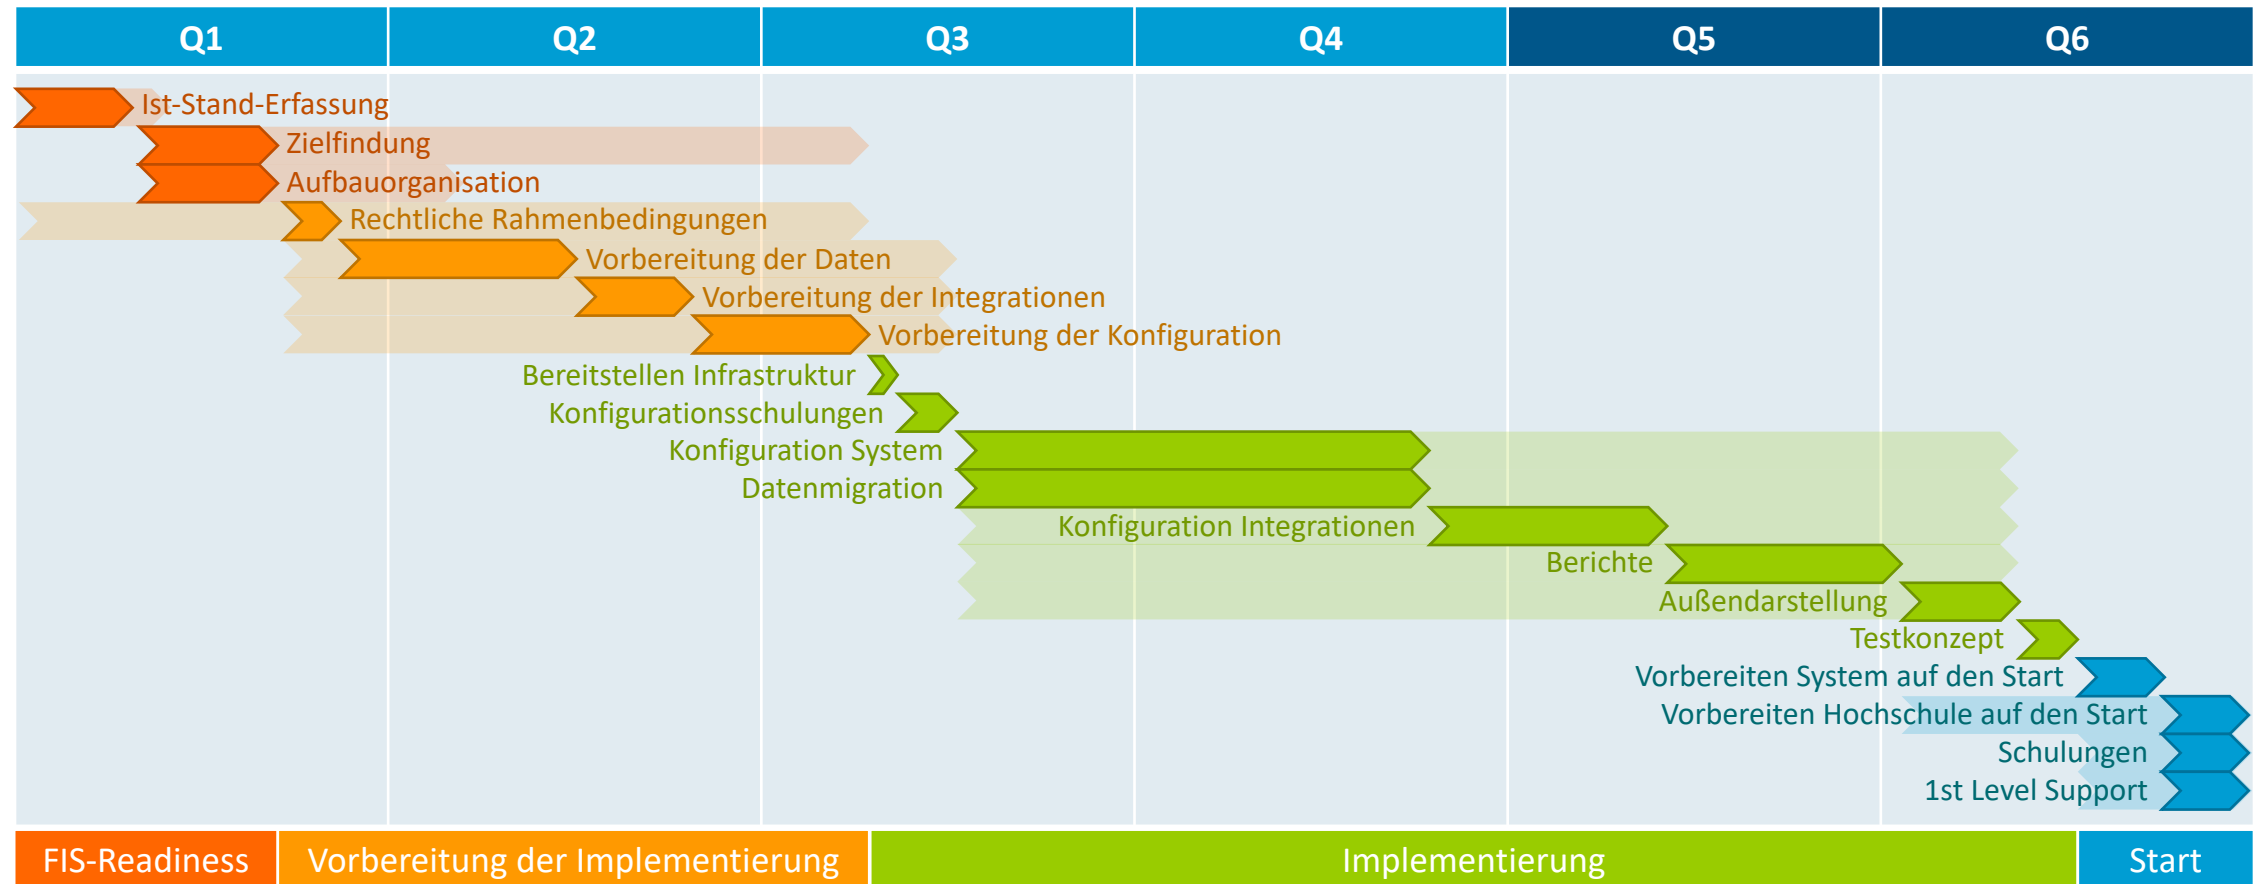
Q1 Q2 Q3 Q4 Q5 Q6

Ist-Stand-Erfassung
Zielfindung
Aufbauorganisation
Rechtliche Rahmenbedingungen
Vorbereitung der Daten
Vorbereitung der Integrationen
Vorbereitung der Konfiguration
Bereitstellen Infrastruktur
Konfigurationsschulungen
Konfiguration System
Datenmigration
Konfiguration Integrationen
Berichte
Außendarstellung
Testkonzept
Vorbereiten System auf den Start
Vorbereiten Hochschule auf den Start
Schulungen
1st Level Support

FIS-Readiness
Vorbereitung der Implementierung
Implementierung
Start